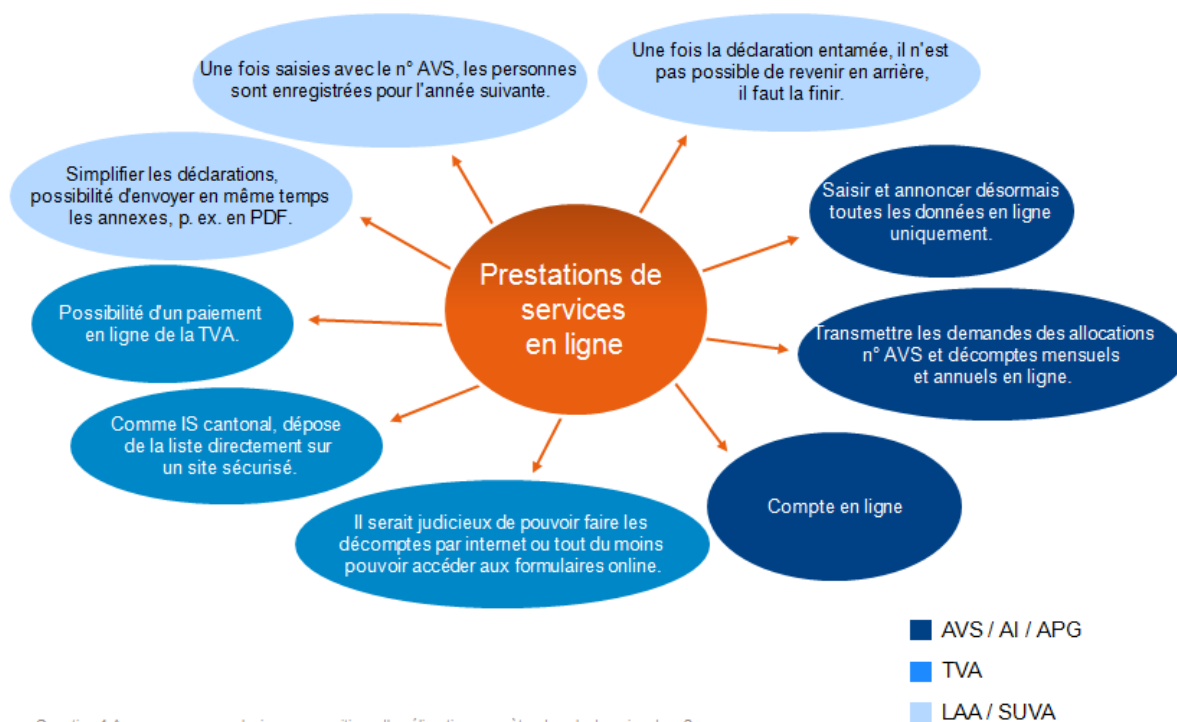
Prestations de services en ligne

Une fois saisies avec le n° AVS, les personnes sont enregistrées pour l'année suivante.

Une fois la déclaration entamée, il n'est pas possible de revenir en arrière, il faut la finir.

Simplifier les déclarations, possibilité d'envoyer en même temps les annexes, p. ex. en PDF.

Saisir et annoncer désormais toutes les données en ligne uniquement.

Possibilité d'un paiement en ligne de la TVA.

Transmettre les demandes des allocations n° AVS et décomptes mensuels et annuels en ligne.

Comme IS cantonal, dépose de la liste directement sur un site sécurisé.

Compte en ligne

Il serait judicieux de pouvoir faire les décomptes par internet ou tout du moins pouvoir accéder aux formulaires online.

AVS / AI / APG
TVA
LAA / SUVA

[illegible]